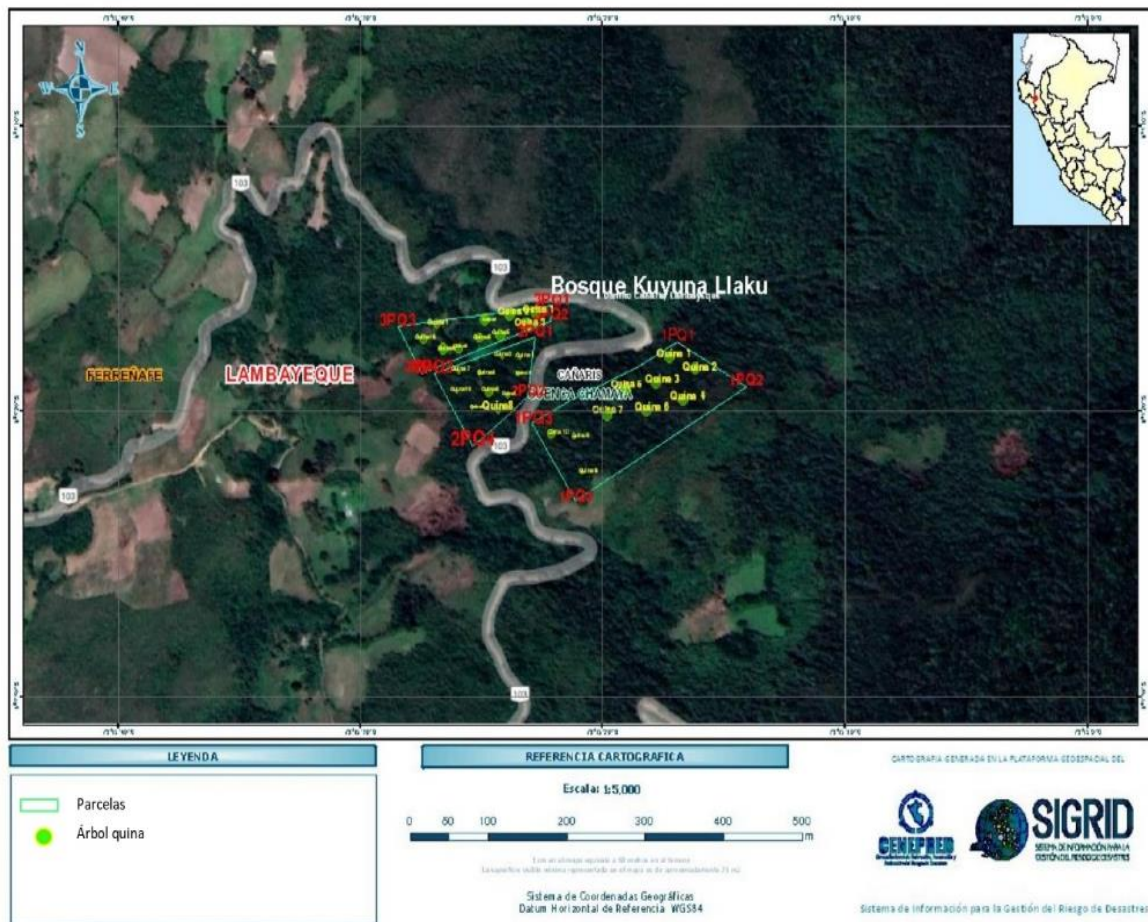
N
W
E
S
103
103
103
103
103
Bosque Kuyuna Llaku
Distrito Cañaris Lambayeque
3PQ1
2PQ1
1PQ1
1PQ2
2PQ2
2PQ3
2PQ4
1PQ3
1PQ4
Quina 1
Quina 2
Quina 3
Quina 4
Quina 5
Quina 6
Quina 7
Quina8
CAÑARIS
CUENCA CHAMAYA
FERREÑAFE
LAMBAYEQUE
LEYENDA
Parcelas
Árbol quina
REFERENCIA CARTOGRAFICA
Escala: 1:5,000
0 50 100 200 300 400 500 m
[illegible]
Sistema de Coordenadas Geográficas
Datum Horizontal de Referencia WGS84
CARTOGRAFIA GENERADA EN LA PLATAFORMA GEOESPACIAL DEL
CENEPRED
SIGRID
SISTEMA DE INFORMACIÓN PARA LA GESTIÓN DEL RIESGO DE DESASTRES
Sistema de Información para la Gestión del Riesgo de Desastres